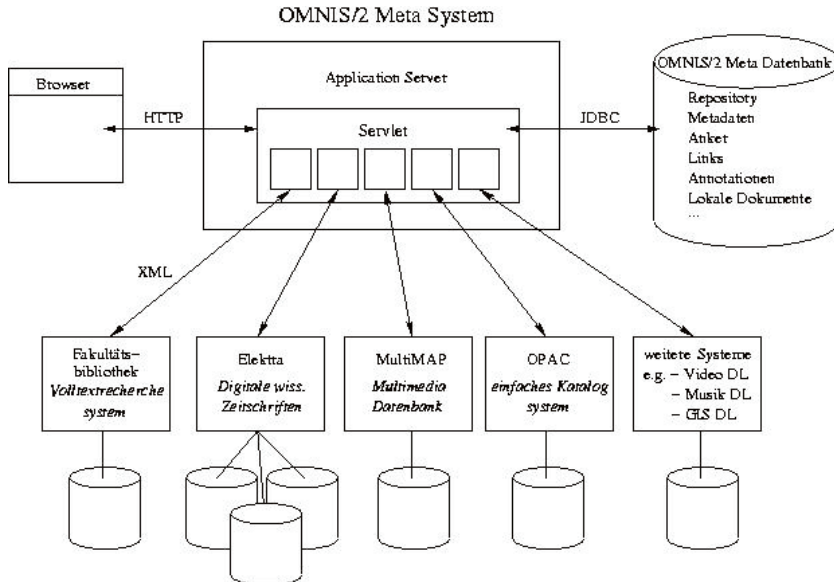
OMNIS/2 Meta System

Browser

Application Server

HTTP

Servlet

JDBC

OMNIS/2 Meta Datenbank

Repository
Metadaten
Anker
Links
Annotationen
Lokale Dokumente
...

XML

Fakultäts–bibliothek
Volltextrecherche system

Elektra
Digitale wiss. Zeitschriften

MultiMAP
Multimedia Datenbank

OPAC
einfaches Katalog system

weitere Systeme
e.g. – Video DL
– Musik DL
– GIS DL